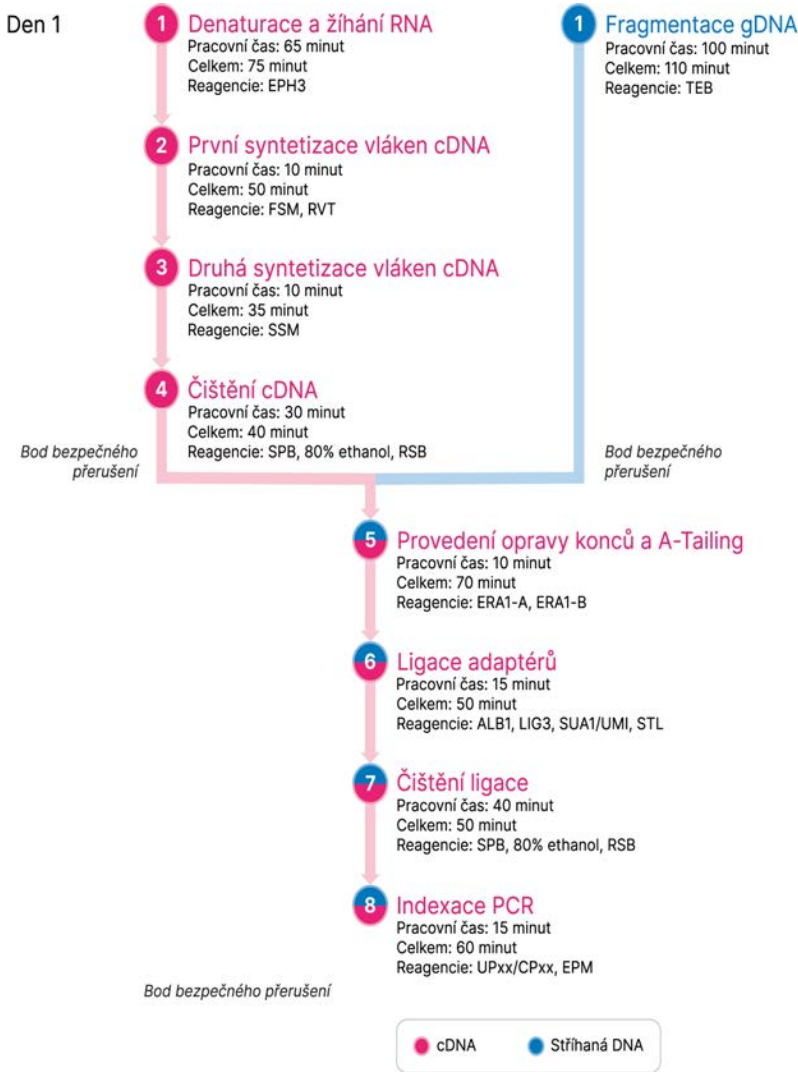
Den 1

1 Denaturace a žíhání RNA
Pracovní čas: 65 minut
Celkem: 75 minut
Reagencie: EPH3

2 První syntetizace vláken cDNA
Pracovní čas: 10 minut
Celkem: 50 minut
Reagencie: FSM, RVT

3 Druhá syntetizace vláken cDNA
Pracovní čas: 10 minut
Celkem: 35 minut
Reagencie: SSM

4 Čištění cDNA
Pracovní čas: 30 minut
Celkem: 40 minut
Reagencie: SPB, 80% ethanol, RSB

Bod bezpečného přerušení

1 Fragmentace gDNA
Pracovní čas: 100 minut
Celkem: 110 minut
Reagencie: TEB

Bod bezpečného přerušení

5 Provedení opravy konců a A-Tailing
Pracovní čas: 10 minut
Celkem: 70 minut
Reagencie: ERA1-A, ERA1-B

6 Ligace adaptérů
Pracovní čas: 15 minut
Celkem: 50 minut
Reagencie: ALB1, LIG3, SUA1/UMI, STL

7 Čištění ligace
Pracovní čas: 40 minut
Celkem: 50 minut
Reagencie: SPB, 80% ethanol, RSB

8 Indexace PCR
Pracovní čas: 15 minut
Celkem: 60 minut
Reagencie: UPxx/CPxx, EPM

Bod bezpečného přerušení

cDNA
Stříhaná DNA